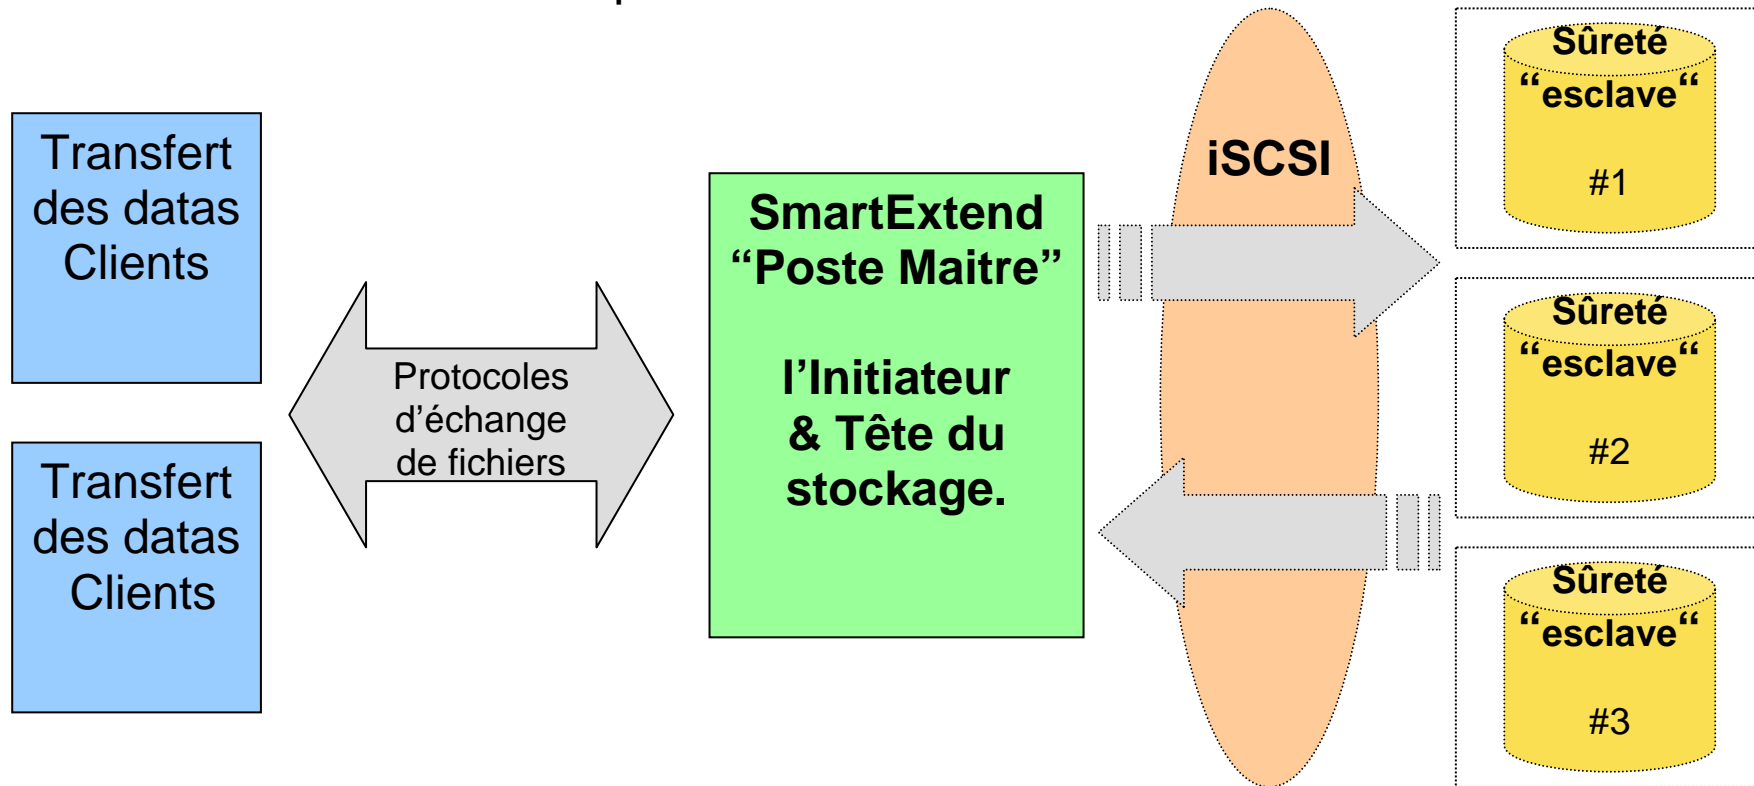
Transfert des datas Clients

Transfert des datas Clients

Protocoles d’échange de fichiers

SmartExtend “Poste Maitre”

l’Initiateur & Tête du stockage.

iSCSI

Sûreté “esclave“ #1

Sûreté “esclave“ #2

Sûreté “esclave“ #3